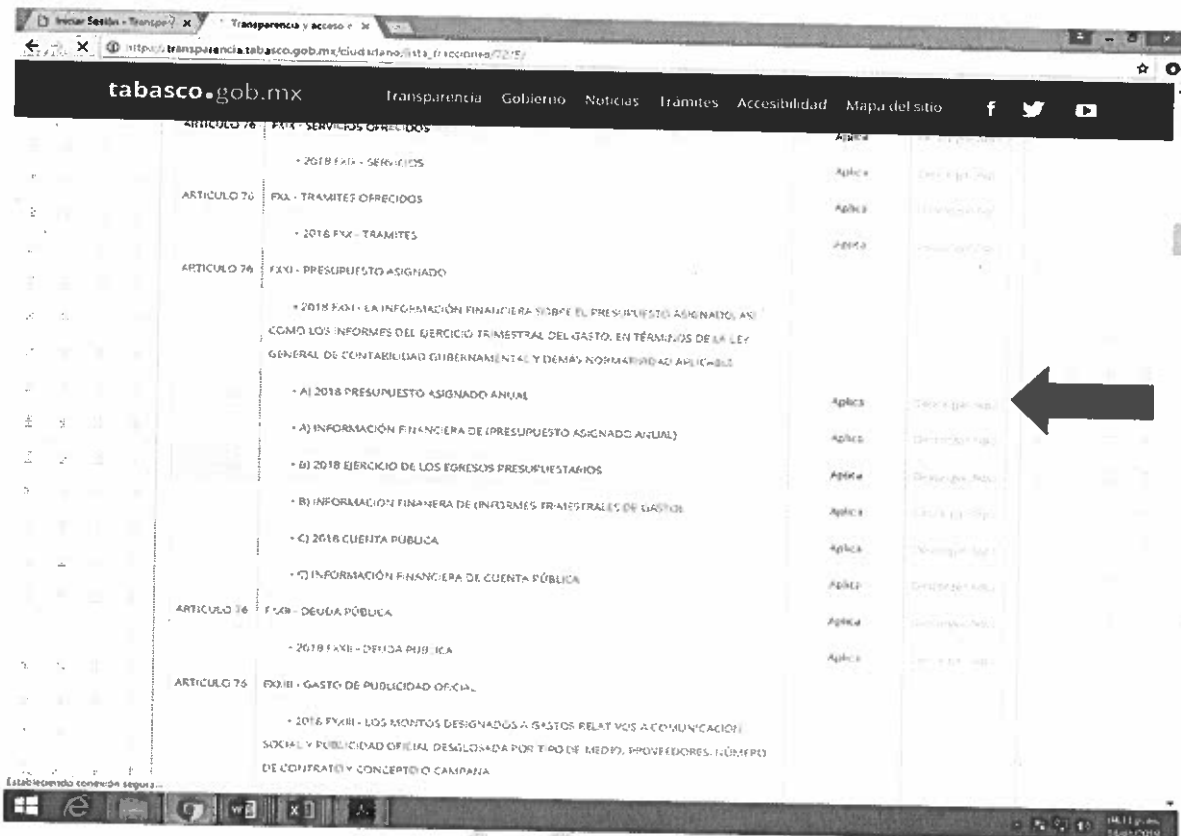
Iniciar Sesión - Transpa... ×
Transparencia y acceso a... ×

http://transparencia.tabasco.gob.mx/ciudadano/lista_fracciones/72/5/

tabasco.gob.mx Transparencia Gobierno Noticias Trámites Accesibilidad Mapa del sitio

| ARTICULO 76 | FXIX - SERVICIOS OFRECIDOS | Aplica | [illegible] |
|---|---|---|---|
| | • 2018 FXIX - SERVICIOS | Aplica | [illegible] |
| ARTICULO 76 | FXX - TRAMITES OFRECIDOS | Aplica | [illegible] |
| | • 2018 FXX - TRAMITES | Aplica | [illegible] |
| ARTICULO 76 | FXXI - PRESUPUESTO ASIGNADO | | |
| | • 2018 FXXI - LA INFORMACIÓN FINANCIERA SOBRE EL PRESUPUESTO ASIGNADO, ASÍ COMO LOS INFORMES DEL EJERCICIO TRIMESTRAL DEL GASTO, EN TÉRMINOS DE LA LEY GENERAL DE CONTABILIDAD GUBERNAMENTAL Y DEMÁS NORMATIVIDAD APLICABLE | | |
| | • A) 2018 PRESUPUESTO ASIGNADO ANUAL | Aplica | Descargar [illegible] |
| | • A) INFORMACIÓN FINANCIERA DE (PRESUPUESTO ASIGNADO ANUAL) | Aplica | Descargar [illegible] |
| | • B) 2018 EJERCICIO DE LOS EGRESOS PRESUPUESTARIOS | Aplica | Descargar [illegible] |
| | • B) INFORMACION FINANERA DE (INFORMES TRIMESTRALES DE GASTO) | Aplica | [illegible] |
| | • C) 2018 CUENTA PUBLICA | Aplica | Descargar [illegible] |
| | • C) INFORMACIÓN FINANCIERA DE CUENTA PÚBLICA | Aplica | Descargar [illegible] |
| ARTICULO 76 | FXXII - DEUDA PÚBLICA | Aplica | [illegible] |
| | • 2018 FXXII - DEUDA PUBLICA | Aplica | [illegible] |
| ARTICULO 76 | FXXIII - GASTO DE PUBLICIDAD OFICIAL | | |
| | • 2018 FXXIII - LOS MONTOS DESIGNADOS A GASTOS RELATIVOS A COMUNICACIÓN SOCIAL Y PUBLICIDAD OFICIAL DESGLOSADA POR TIPO DE MEDIO, PROVEEDORES, NÚMERO DE CONTRATO Y CONCEPTO O CAMPAÑA | | |

Estableciendo conexión segura...